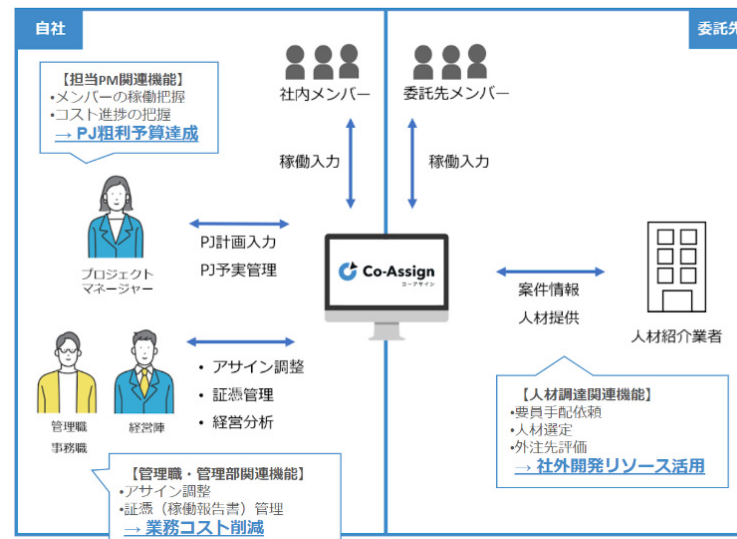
自社

委託先

【担当PM関連機能】
•メンバーの稼働把握
•コスト進捗の把握
→ PJ粗利予算達成

社内メンバー

委託先メンバー

稼働入力

稼働入力

プロジェクト
マネージャー

PJ計画入力
PJ予実管理

Co-Assign
コーアサイン

案件情報
人材提供

人材紹介業者

管理職
事務職

経営陣

• アサイン調整
• 証憑管理
• 経営分析

【人材調達関連機能】
•要員手配依頼
•人材選定
•外注先評価
→ 社外開発リソース活用

【管理職・管理部関連機能】
•アサイン調整
•証憑（稼働報告書）管理
→ 業務コスト削減